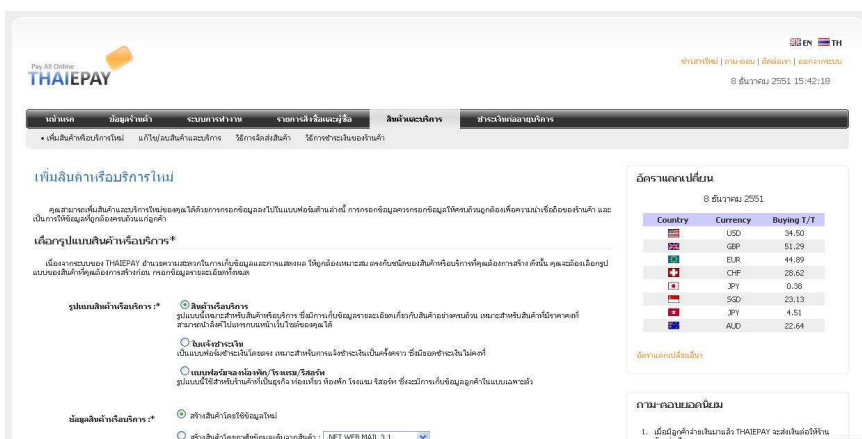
EN TH

Pay All Online
THAIEPAY

ข่าวสารใหม่ | ถาม-ตอบ | ติดต่อเรา | ออกจากระบบ

8 ธันวาคม 2551 15:42:18

หน้าแรก ข้อมูลร้านค้า ระบบการทำงาน รายการสั่งซื้อและผู้ซื้อ สินค้าและบริการ ชำระเงินต่ออายุบริการ

• เพิ่มสินค้าหรือบริการใหม่ แก้ไข/ลบสินค้าและบริการ วิธีการจัดส่งสินค้า วิธีการชำระเงินของร้านค้า

เพิ่มสินค้าหรือบริการใหม่

คุณสามารถเพิ่มสินค้าและบริการใหม่ของคุณได้ด้วยการกรอกข้อมูลลงไปในแบบฟอร์มด้านล่างนี้ การกรอกข้อมูลควรกรอกข้อมูลให้ครบถ้วนถูกต้องเพื่อความน่าเชื่อถือของร้านค้า และเป็นการให้ข้อมูลที่ถูกต้องครบถ้วนแก่ลูกค้า

เลือกรูปแบบสินค้าหรือบริการ*

เนื่องจากระบบของ THAIEPAY อำนวยความสะดวกในการเก็บข้อมูลและการแสดงผล ให้ถูกต้องเหมาะสม ตรงกับชนิดของสินค้าหรือบริการที่คุณต้องการสร้าง ดังนั้น คุณจะต้องเลือกรูปแบบของสินค้าที่คุณต้องการสร้างก่อน กรอกข้อมูลรายละเอียดทั้งหมด

รูปแบบสินค้าหรือบริการ :*

สินค้าหรือบริการ
รูปแบบนี้เหมาะสำหรับสินค้าหรือบริการ ซึ่งมีการเก็บข้อมูลรายละเอียดเกี่ยวกับสินค้าอย่างครบถ้วน เหมาะสำหรับสินค้าที่มีราคาคงที่ สามารถนำลิงค์ไปแทรกบนหน้าเว็บไซต์ของคุณได้

ใบแจ้งชำระเงิน
เป็นแบบฟอร์มชำระเงินโดยตรง เหมาะสำหรับการแจ้งชำระเงินเป็นครั้งคราว ซึ่งมียอดชำระเงินไม่คงที่

แบบฟอร์มจองห้องพัก/โรงแรม/รีสอร์ท
รูปแบบนี้ใช้สำหรับร้านค้าที่เป็นธุรกิจ ท่องเที่ยว ห้องพัก โรงแรม รีสอร์ท ซึ่งจะมีการเก็บข้อมูลลูกค้าในแบบเฉพาะตัว

ข้อมูลสินค้าหรือบริการ :*

สร้างสินค้าโดยใช้ข้อมูลใหม่

สร้างสินค้าโดยการคัดลอกข้อมูลจากสินค้า : .NET WEB MAIL 3.1

อัตราแลกเปลี่ยน

8 ธันวาคม 2551

| Country | Currency | Buying T/T |
|---|---|---|
| | USD | 34.50 |
| | GBP | 51.29 |
| | EUR | 44.89 |
| | CHF | 28.62 |
| | JPY | 0.38 |
| | SGD | 23.13 |
| | JPY | 4.51 |
| | AUD | 22.64 |

อัตราแลกเปลี่ยนอื่นๆ

ถาม-ตอบยอดนิยม

1. เมื่อมีลูกค้าจ่ายเงินมาแล้ว THAIEPAY จะส่งเงินต่อให้ร้าน